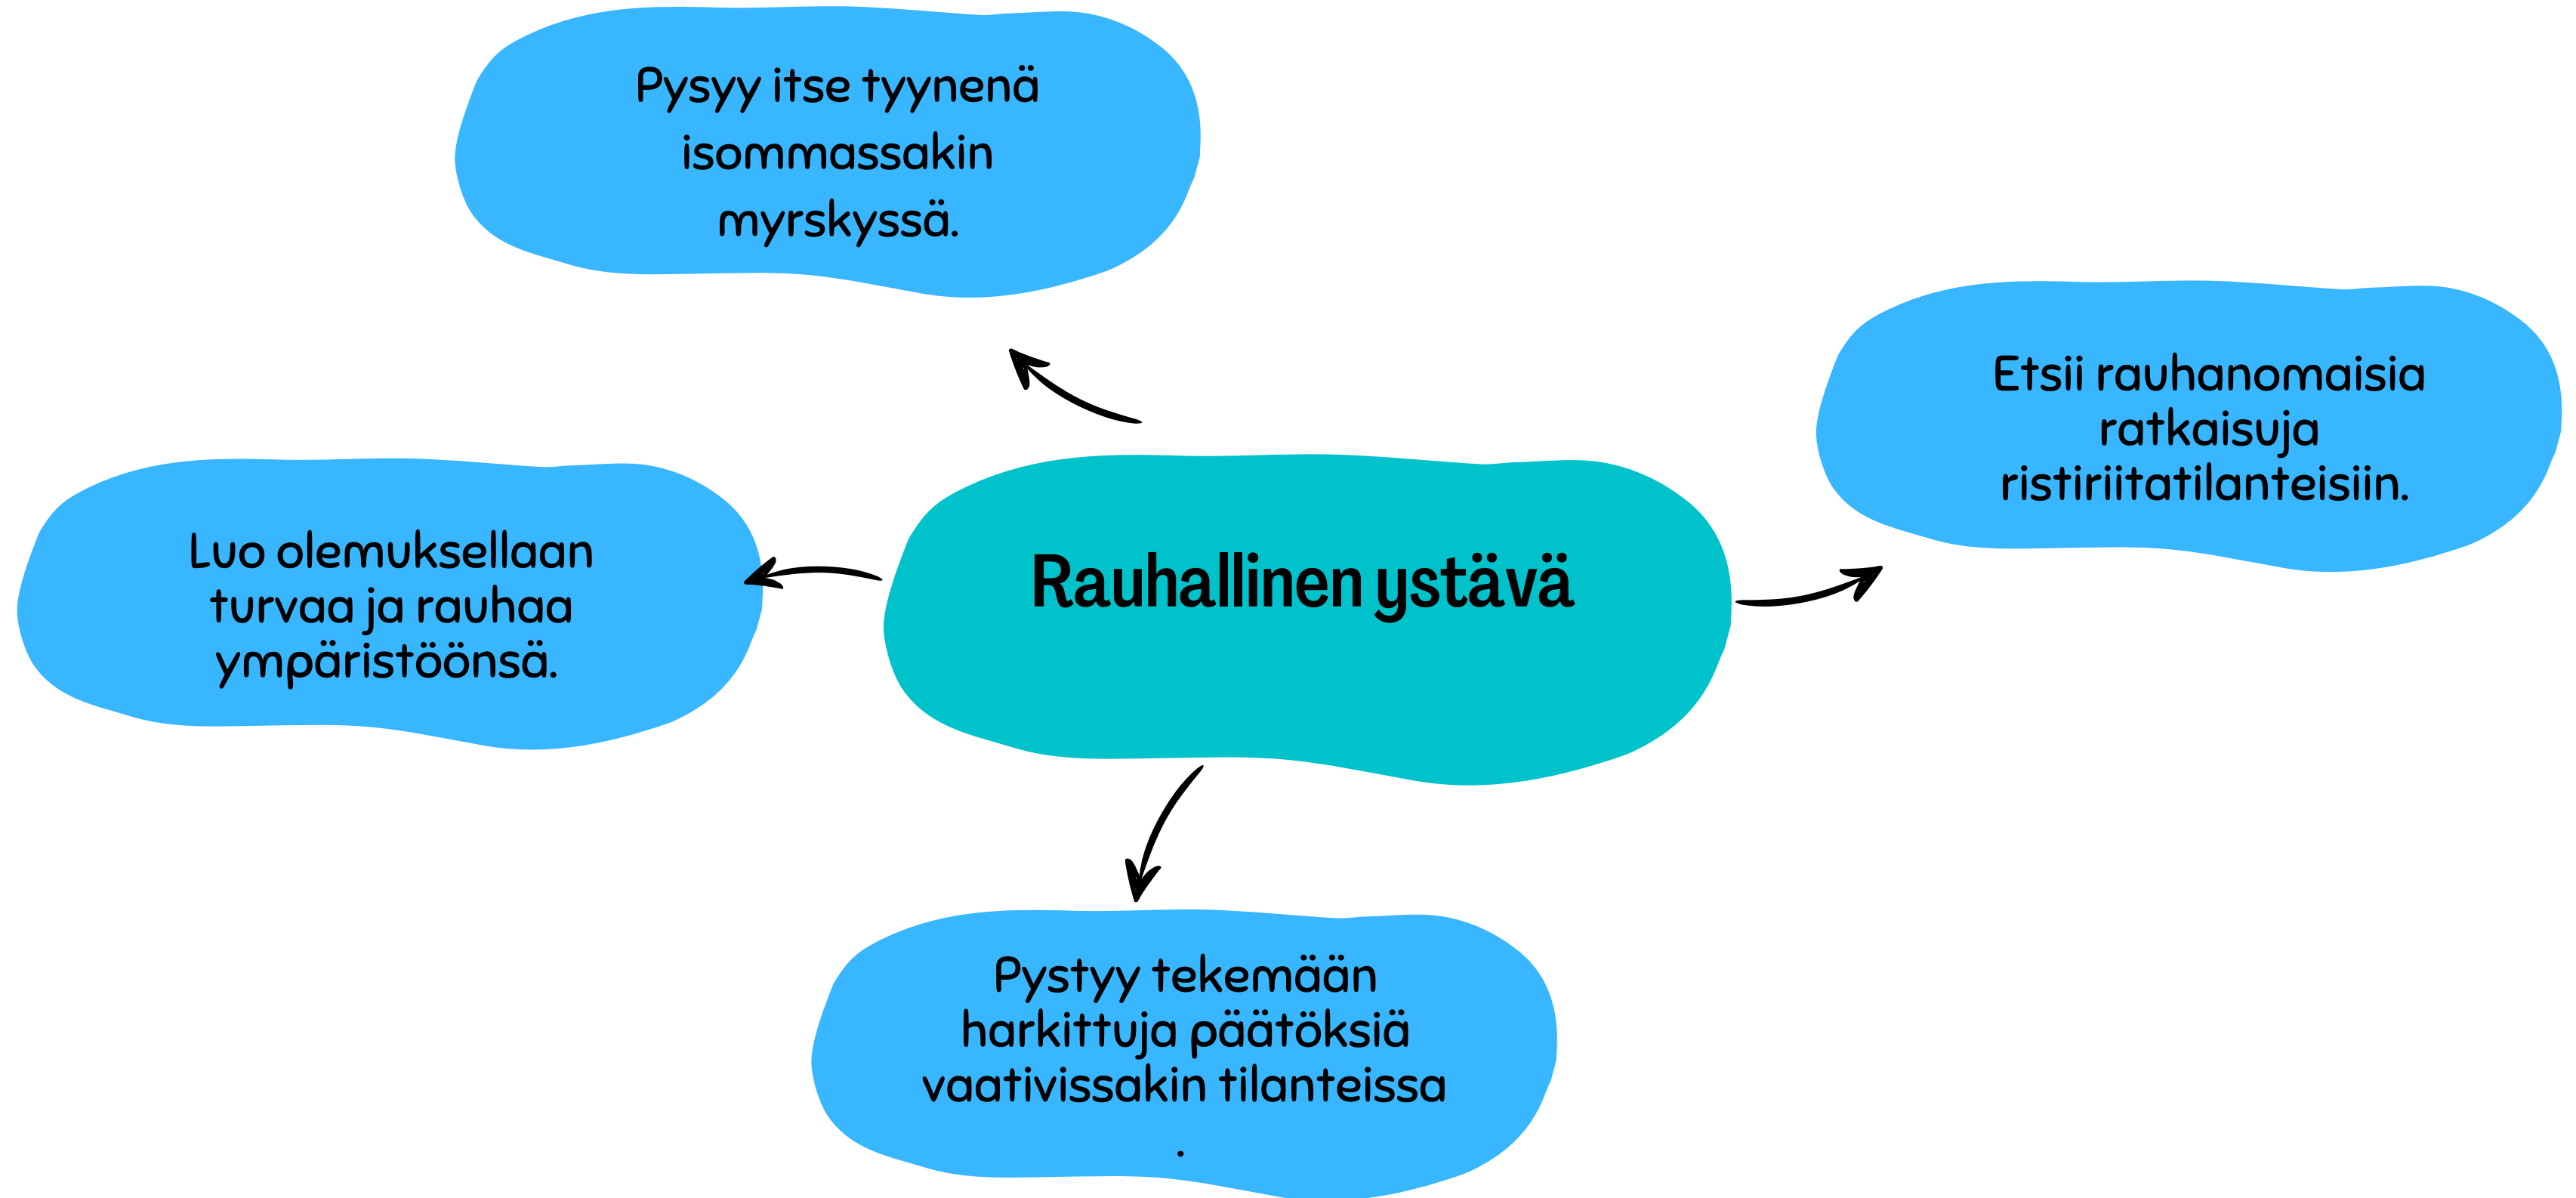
Pysyy itse tyynenä isommassakin myrskyssä.

Etsii rauhanomaisia ratkaisuja ristiriitatilanteisiin.

Luo olemuksellaan turvaa ja rauhaa ympäristöönsä.

Rauhallinen ystävä

Pystyy tekemään harkittuja päätöksiä vaativissakin tilanteissa
.